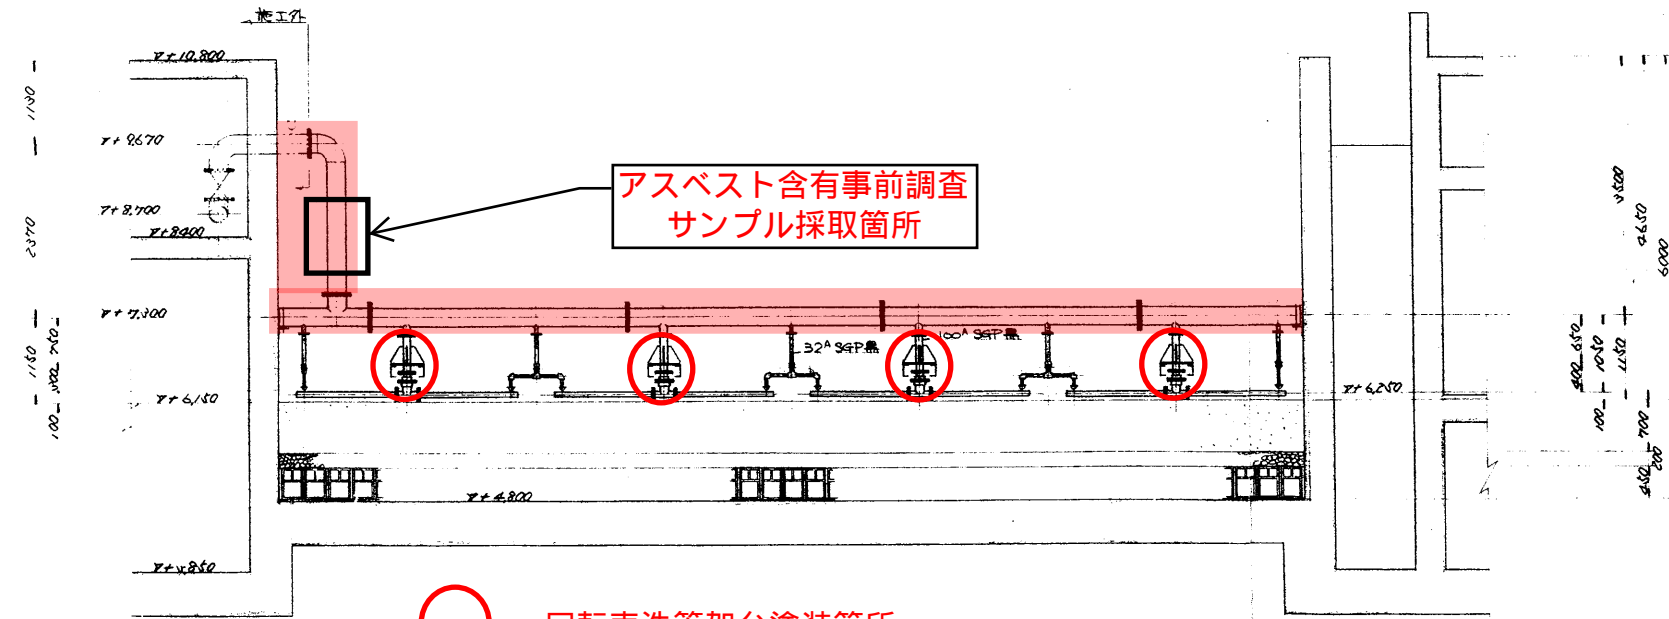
施工ナト

ア+10,800

ア+9,670

ア+8,700

ア+8,400

ア+7,300

ア+6,150

ア+4,800

ア+4,850

1130

2370

1150

100

300

750

アスベスト含有事前調査
サンプル採取箇所

32A SGP黒

100A SGP黒

ア+6,250

3500

4650

6000

400

650

1050

1150

100

700

450

200

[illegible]